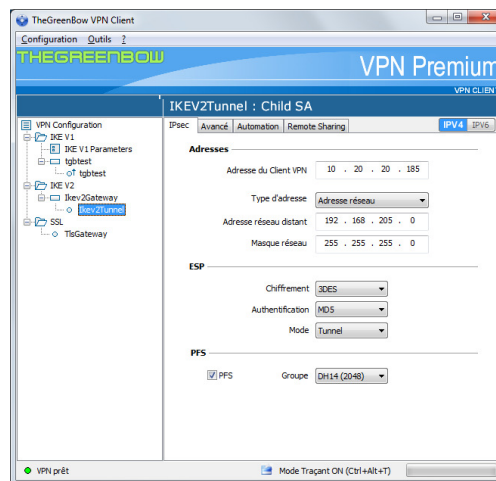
TheGreenBow VPN Client

Configuration Outils ?

THEGREENBOW

VPN Premium

VPN CLIENT

VPN Configuration
IKE V1
IKE V1 Parameters
tgbtest
tgbtest
IKE V2
Ikev2Gateway
Ikev2Tunnel
SSL
TlsGateway

IKEV2Tunnel : Child SA

IPsec | Avancé | Automation | Remote Sharing

IPV4 | IPV6

Adresses

Adresse du Client VPN 10 . 20 . 20 . 185

Type d'adresse Adresse réseau

Adresse réseau distant 192 . 168 . 205 . 0

Masque réseau 255 . 255 . 255 . 0

ESP

Chiffrement 3DES

Authentification MD5

Mode Tunnel

PFS

PFS Groupe DH14 (2048)

VPN prêt

Mode Traçant ON (Ctrl+Alt+T)